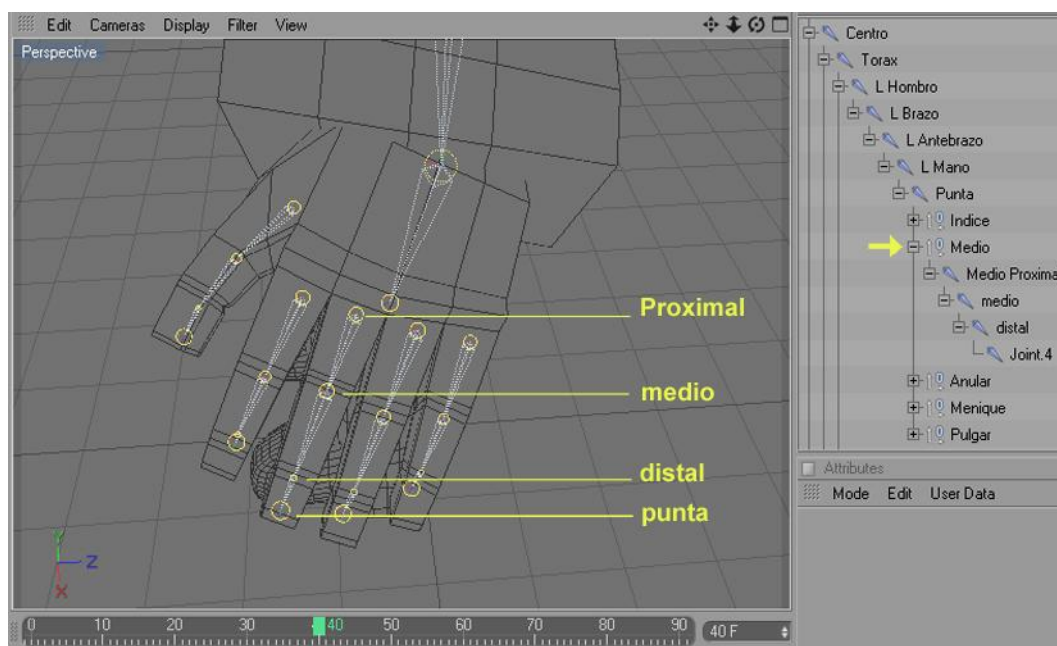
Edit Cameras Display Filter View

Perspective

Proximal

medio

distal

punta

Y
Z
X

0 10 20 30 40 50 60 70 80 90 40 F

Centro
Torax
L Hombro
L Brazo
L Antebrazo
L Mano
Punta
Indice
Medio
Medio Proxima
medio
distal
Joint.4
Anular
Menique
Pulgar

Attributes
Mode Edit User Data